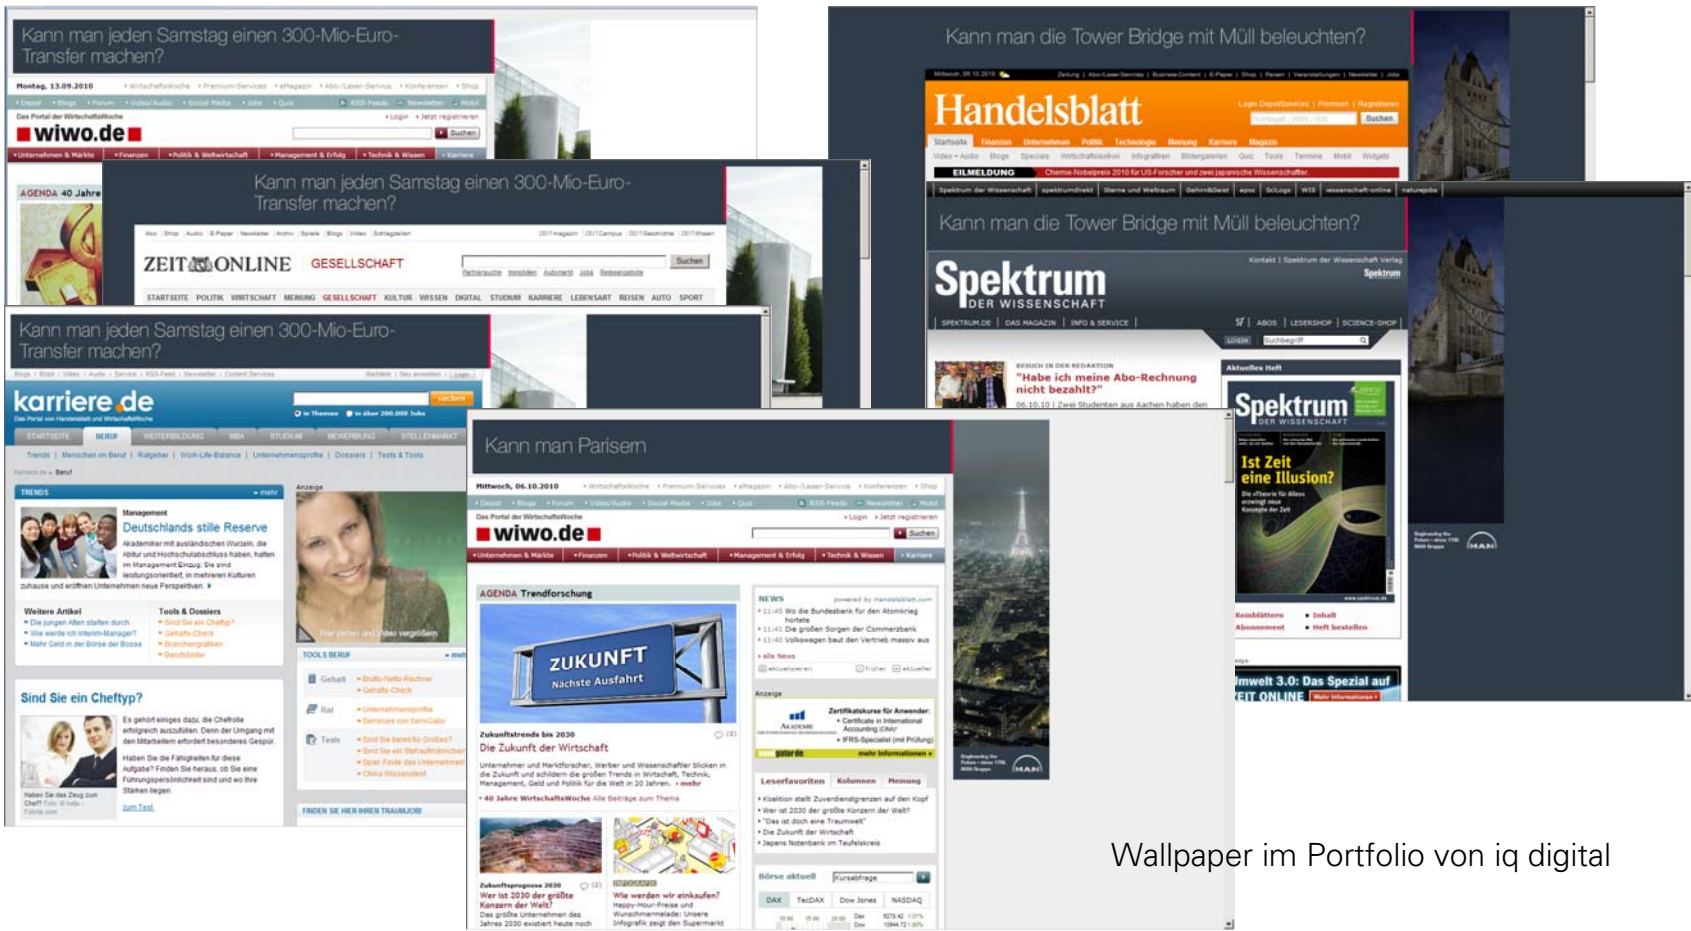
Kann man jeden Samstag einen 300-Mio-Euro-Transfer machen?

Montag, 13.09.2010

wiwo.de

AGENDA 40 Jahre

Kann man jeden Samstag einen 300-Mio-Euro-Transfer machen?

ZEIT ONLINE GESELLSCHAFT

STARTSEITE POLITIK WIRTSCHAFT MEINUNG GESELLSCHAFT KULTUR WISSEN DIGITAL STUDIUM KARRIERE LEBENSART REISEN AUTO SPORT

Kann man jeden Samstag einen 300-Mio-Euro-Transfer machen?

karriere.de

STARTSEITE BERUF WEITERBILDUNG MBA STUDIUM BEWERBUNG STELLENMARKT

TRENDS

Management
Deutschlands stille Reserve

Weitere Artikel

Tools & Dossiers

Sind Sie ein Cheftyp?

TOOLS BERUF

Gehalt

Rat

Tests

FINDEN SIE HIER IHREN TRAUMJOB!

Kann man die Tower Bridge mit Müll beleuchten?

Handelsblatt

Startseite Finanzen Unternehmen Politik Technologie Meinung Karriere Magazin

EILMELDUNG

Kann man die Tower Bridge mit Müll beleuchten?

Spektrum DER WISSENSCHAFT

SPEKTRUM.DE | DAS MAGAZIN | INFO & SERVICE

"Habe ich meine Abo-Rechnung nicht bezahlt?"

Aktuelles Heft

Spektrum DER WISSENSCHAFT

Ist Zeit eine Illusion?

Kann man Parisern

Mittwoch, 06.10.2010

wiwo.de

AGENDA Trendforschung

ZUKUNFT Nächste Ausfahrt

Zukunftstrends bis 2030
Die Zukunft der Wirtschaft

NEWS

Leserfavoriten Kommen Meinung

Börse aktuell

DAX TecDAX Dow Jones NASDAQ

Wer ist 2030 der größte Konzern der Welt?

Wie werden wir einkaufen?

Wallpaper im Portfolio von iq digital